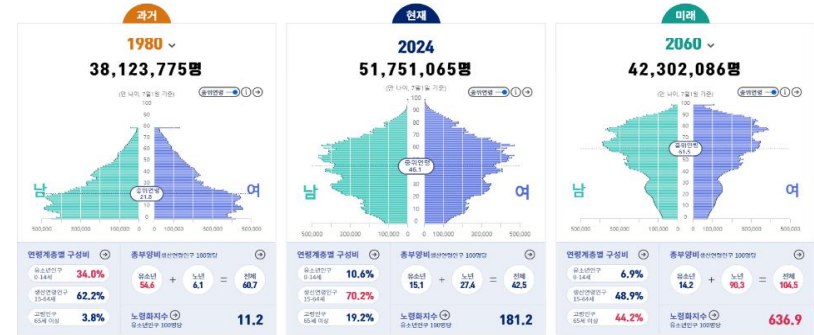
과거

1980

38,123,775명

(만 나이, 7월1일 기준)

중위연령

100
90
80
70
60
50
40
30
20
10
0

남

여

중위연령 21.8

500,000
100,000 0 100,000
500,000

연령계층별 구성비

유소년인구 0-14세 34.0%

생산연령인구 15-64세 62.2%

고령인구 65세 이상 3.8%

총부양비 생산연령인구 100명당

유소년 54.6 + 노년 6.1 = 전체 60.7

노령화지수 유소년인구 100명당

11.2

현재

2024

51,751,065명

(만 나이, 7월1일 기준)

중위연령

남

여

중위연령 46.1

500,000
100,000 0 100,000
500,000

연령계층별 구성비

유소년인구 0-14세 10.6%

생산연령인구 15-64세 70.2%

고령인구 65세 이상 19.2%

총부양비 생산연령인구 100명당

유소년 15.1 + 노년 27.4 = 전체 42.5

노령화지수 유소년인구 100명당

181.2

미래

2060

42,302,086명

(만 나이, 7월1일 기준)

중위연령

남

여

중위연령 61.5

500,000
100,000 0 100,000
500,000

연령계층별 구성비

유소년인구 0-14세 6.9%

생산연령인구 15-64세 48.9%

고령인구 65세 이상 44.2%

총부양비 생산연령인구 100명당

유소년 14.2 + 노년 90.3 = 전체 104.5

노령화지수 유소년인구 100명당

636.9